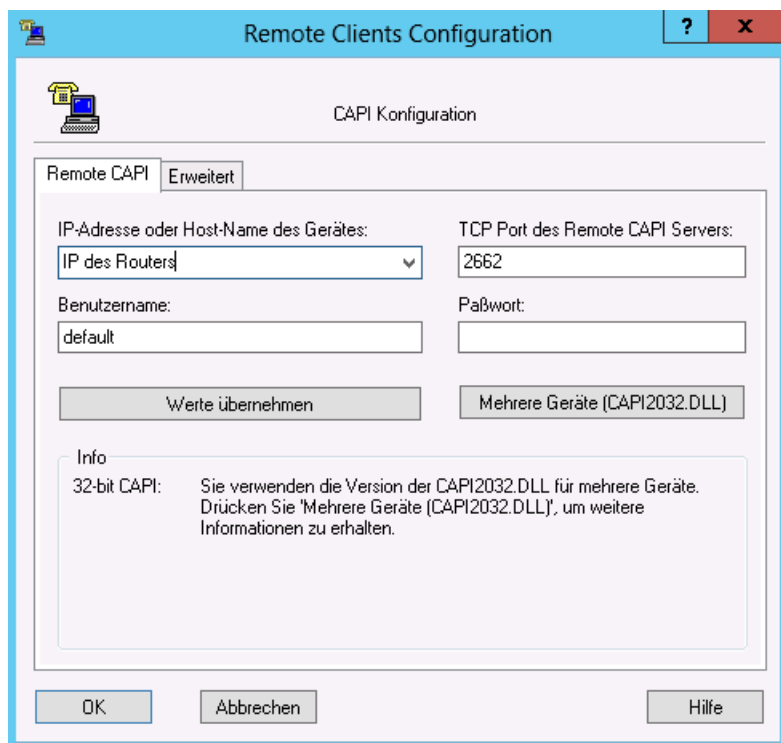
Remote Clients Configuration

?

x

CAPI Konfiguration

Remote CAPI

Erweitert

IP-Adresse oder Host-Name des Gerätes:

IP des Routers

TCP Port des Remote CAPI Servers:

2662

Benutzername:

default

Paßwort:

Werte übernehmen

Mehrere Geräte (CAPI2032.DLL)

Info

32-bit CAPI: Sie verwenden die Version der CAPI2032.DLL für mehrere Geräte. Drücken Sie 'Mehrere Geräte (CAPI2032.DLL)', um weitere Informationen zu erhalten.

OK

Abbrechen

Hilfe